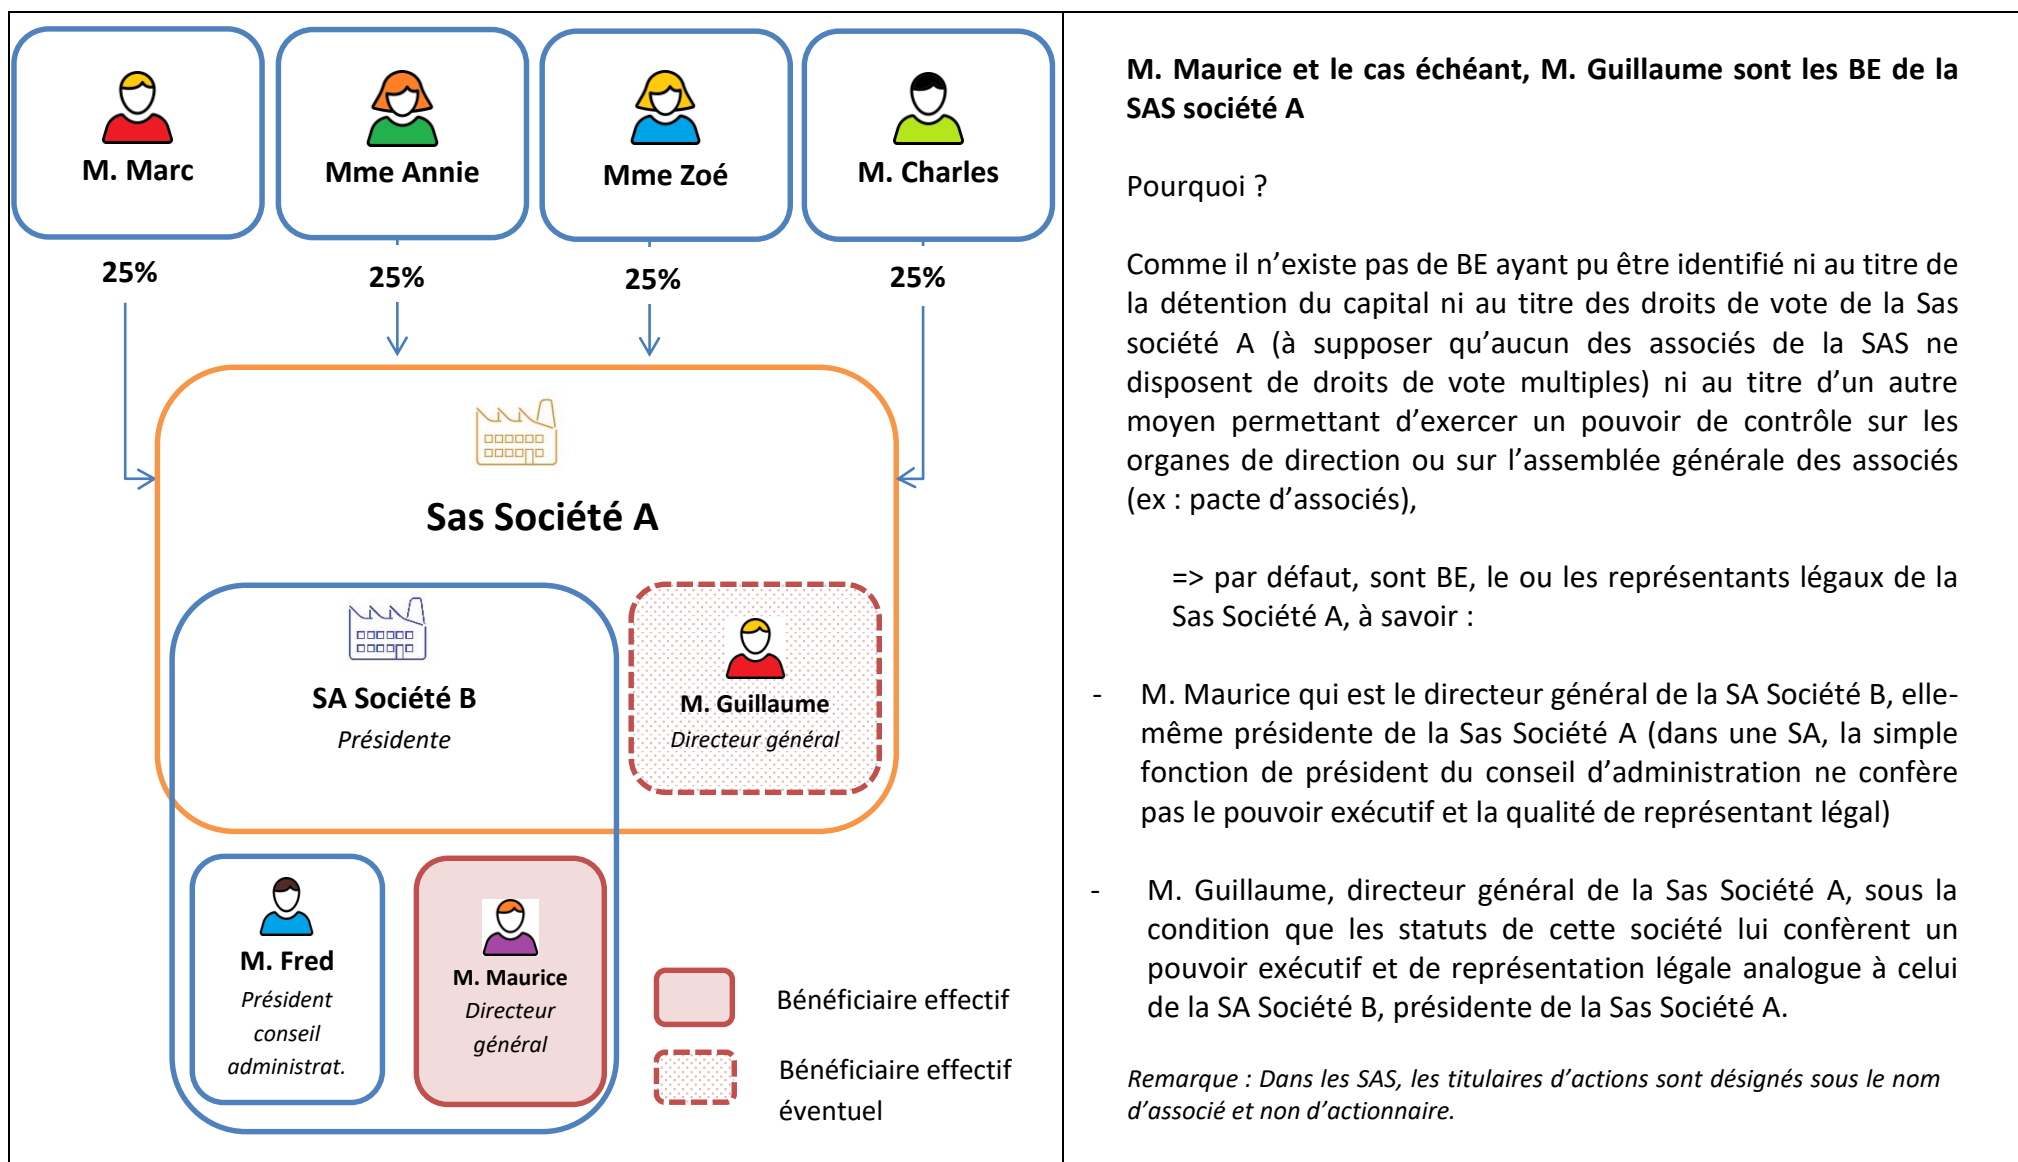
M. Marc

Mme Annie

Mme Zoé

M. Charles

25%

25%

25%

25%

Sas Société A

SA Société B
*Présidente*

M. Guillaume
*Directeur général*

M. Fred
*Président conseil administrat.*

M. Maurice
*Directeur général*

Bénéficiaire effectif

Bénéficiaire effectif éventuel

**M. Maurice et le cas échéant, M. Guillaume sont les BE de la SAS société A**

Pourquoi ?

Comme il n'existe pas de BE ayant pu être identifié ni au titre de la détention du capital ni au titre des droits de vote de la Sas société A (à supposer qu'aucun des associés de la SAS ne disposent de droits de vote multiples) ni au titre d'un autre moyen permettant d'exercer un pouvoir de contrôle sur les organes de direction ou sur l'assemblée générale des associés (ex : pacte d'associés),

=> par défaut, sont BE, le ou les représentants légaux de la Sas Société A, à savoir :

- M. Maurice qui est le directeur général de la SA Société B, elle-même présidente de la Sas Société A (dans une SA, la simple fonction de président du conseil d'administration ne confère pas le pouvoir exécutif et la qualité de représentant légal)

- M. Guillaume, directeur général de la Sas Société A, sous la condition que les statuts de cette société lui confèrent un pouvoir exécutif et de représentation légale analogue à celui de la SA Société B, présidente de la Sas Société A.

*Remarque : Dans les SAS, les titulaires d'actions sont désignés sous le nom d'associé et non d'actionnaire.*